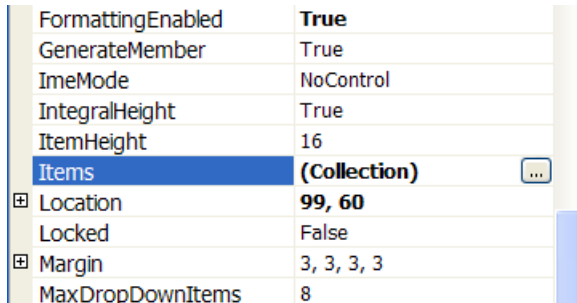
| | |
|---|---|
| FormattingEnabled | **True** |
| GenerateMember | True |
| ImeMode | NoControl |
| IntegralHeight | True |
| ItemHeight | 16 |
| Items | **(Collection)** ... |
| ⊞ Location | **99, 60** |
| Locked | False |
| ⊞ Margin | 3, 3, 3, 3 |
| MaxDropDownItems | 8 |